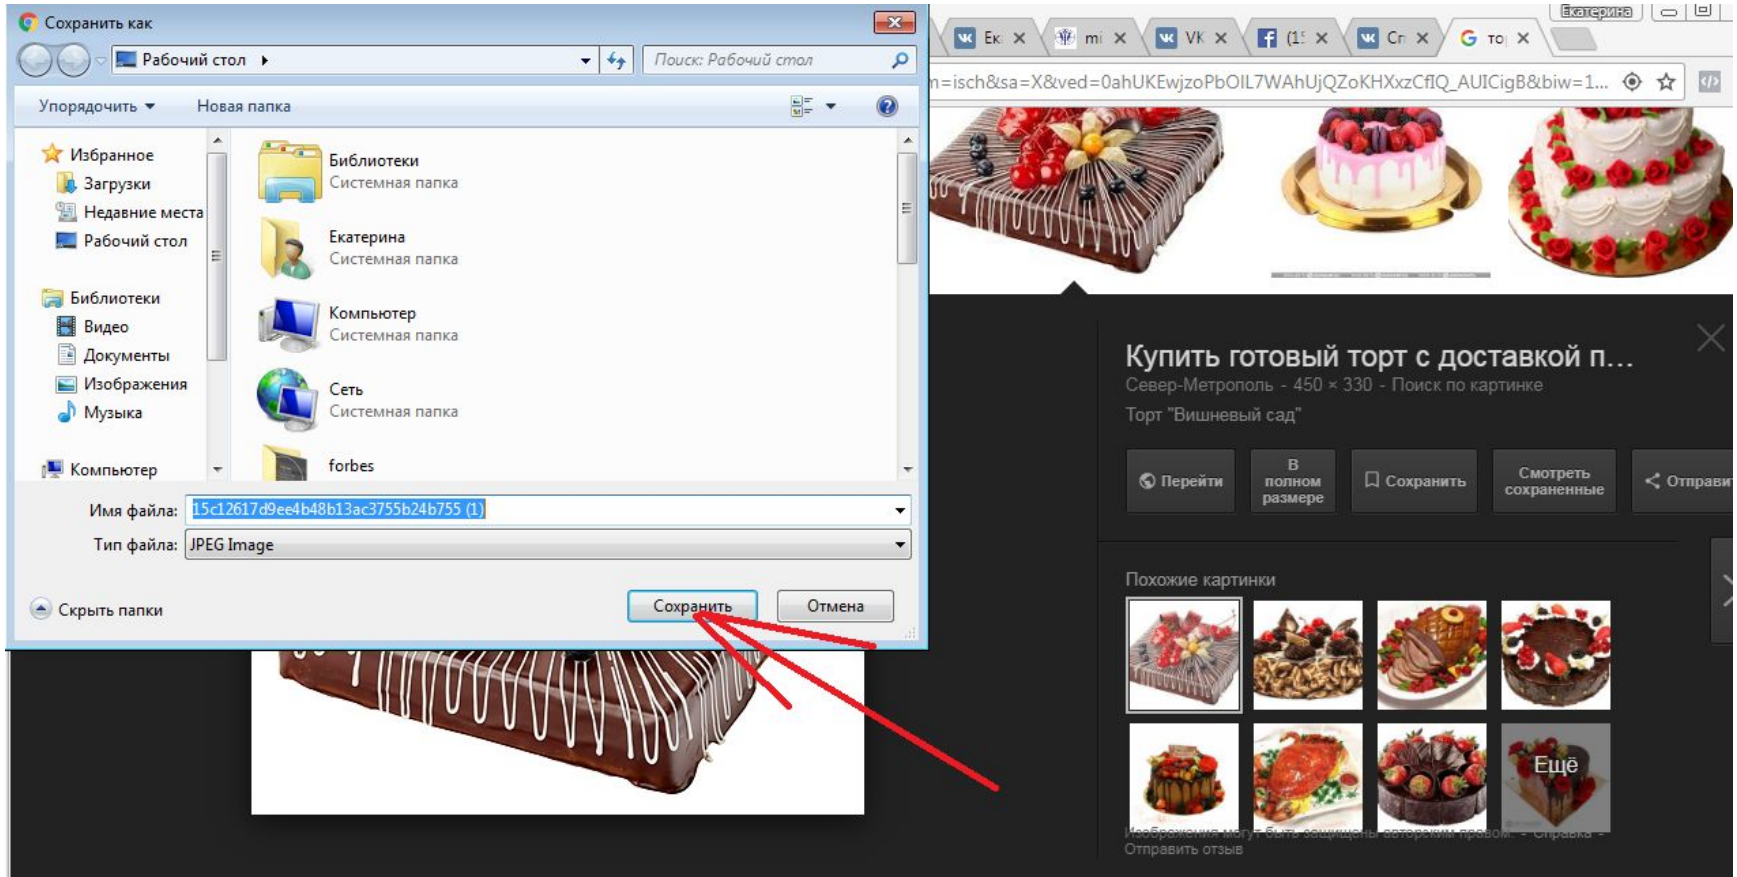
Сохранить как

Рабочий стол

Поиск: Рабочий стол

Упорядочить ▾ Новая папка

Избранное
Загрузки
Недавние места
Рабочий стол

Библиотеки
Видео
Документы
Изображения
Музыка

Компьютер

Библиотеки
Системная папка

Екатерина
Системная папка

Компьютер
Системная папка

Сеть
Системная папка

forbes

Имя файла: 15c12617d9ee4b48b13ac3755b24b755 (1)

Тип файла: JPEG Image

Скрыть папки

Сохранить

Отмена

Екатерина

Ек ✕ mi ✕ VK ✕ (1: ✕ Cr ✕ то ✕

n=isch&sa=X&ved=0ahUKEwjzoPbOIL7WAhUjQZoKHXxzCflQ_AUICigB&biw=1...

Купить готовый торт с доставкой п...

Север-Метрополь - 450 × 330 - Поиск по картинке

Торт "Вишневый сад"

Перейти

В полном размере

Сохранить

Смотреть сохраненные

Отправи

Похожие картинки

Ещё

Изображения могут быть защищены авторским правом. - Справка -
Отправить отзыв